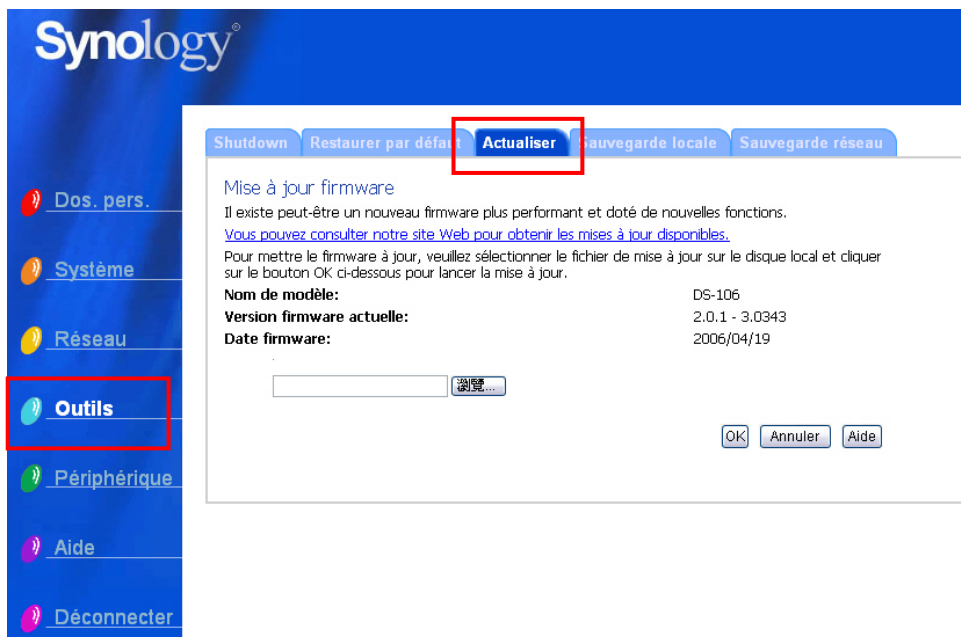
Synology®

Shutdown
Restaurer par défaut
Actualiser
Sauvegarde locale
Sauvegarde réseau

Dos. pers.
Système
Réseau
Outils
Périphérique
Aide
Déconnecter

Mise à jour firmware

Il existe peut-être un nouveau firmware plus performant et doté de nouvelles fonctions.

Vous pouvez consulter notre site Web pour obtenir les mises à jour disponibles.

Pour mettre le firmware à jour, veuillez sélectionner le fichier de mise à jour sur le disque local et cliquer sur le bouton OK ci-dessous pour lancer la mise à jour.

| | |
|---|---|
| Nom de modèle: | DS-106 |
| Version firmware actuelle: | 2.0.1 - 3.0343 |
| Date firmware: | 2006/04/19 |

瀏覽...

OK
Annuler
Aide